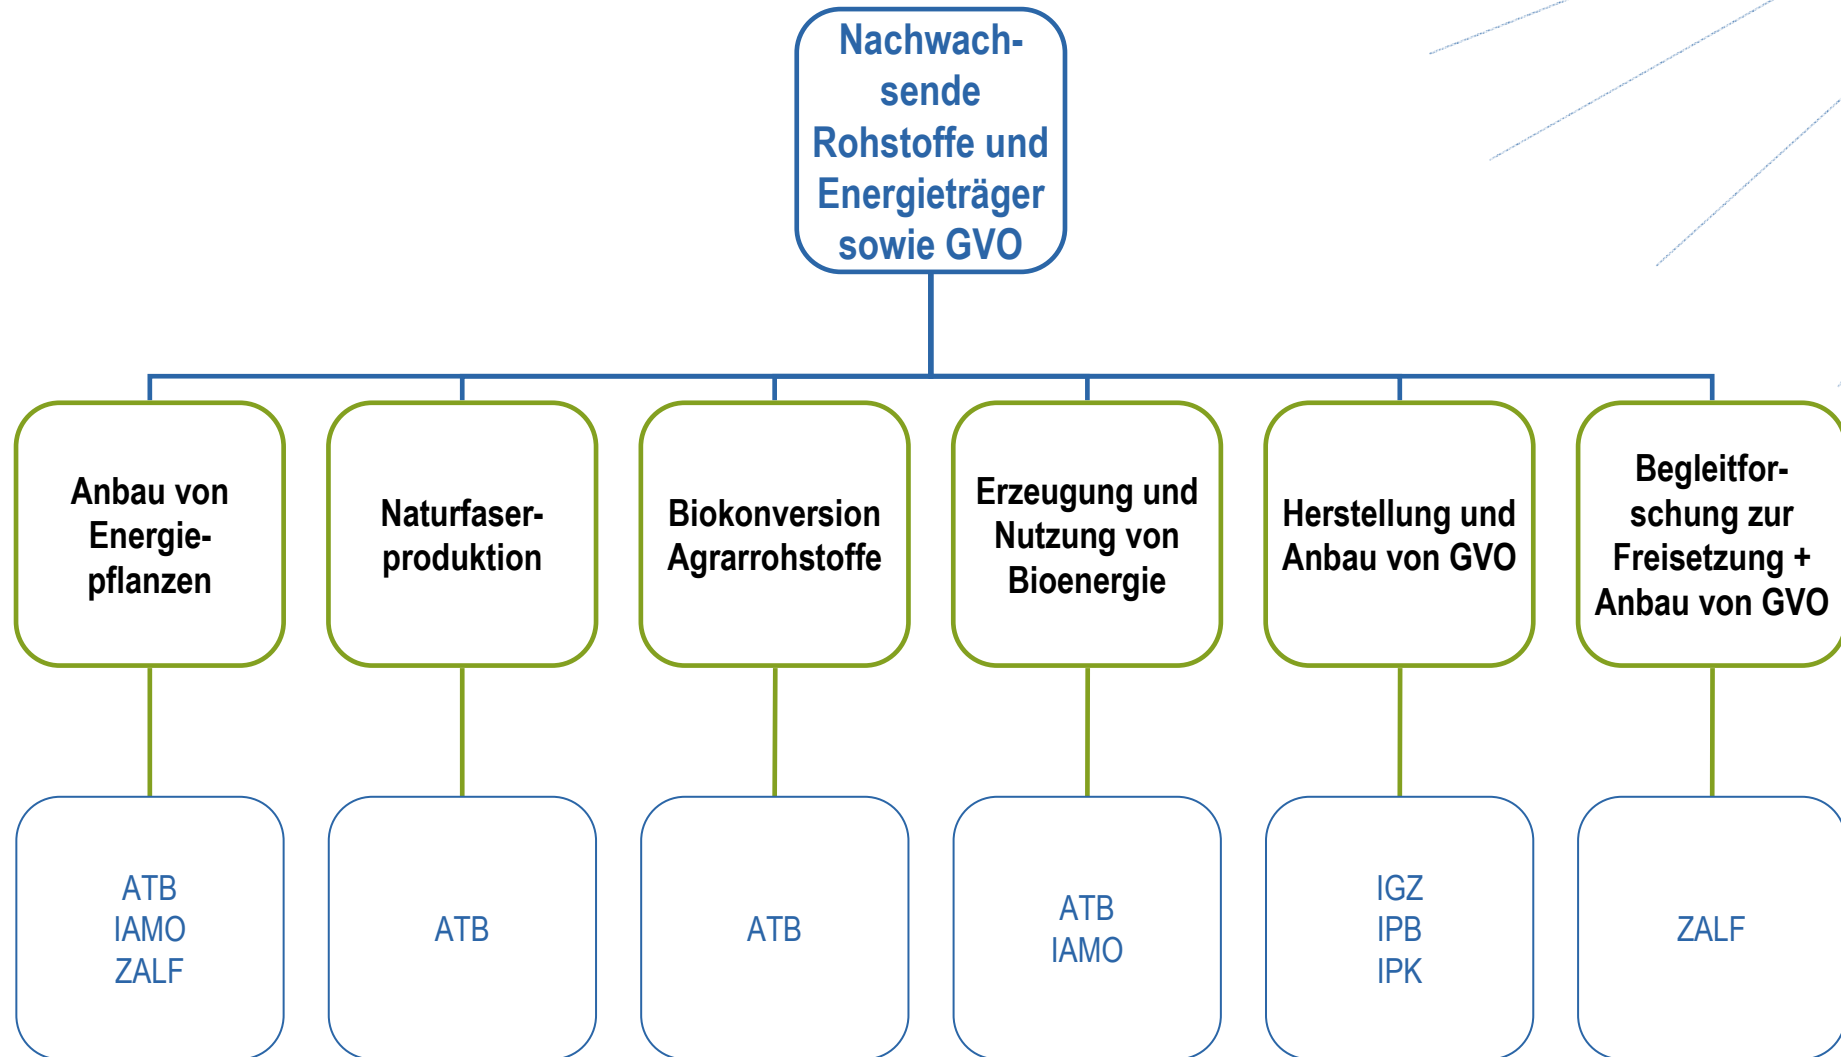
Nachwachsende Rohstoffe und Energieträger sowie GVO

Anbau von Energiepflanzen

Naturfaserproduktion

Biokonversion Agrarrohstoffe

Erzeugung und Nutzung von Bioenergie

Herstellung und Anbau von GVO

Begleitforschung zur Freisetzung + Anbau von GVO

ATB
IAMO
ZALF

ATB

ATB

ATB
IAMO

IGZ
IPB
IPK

ZALF